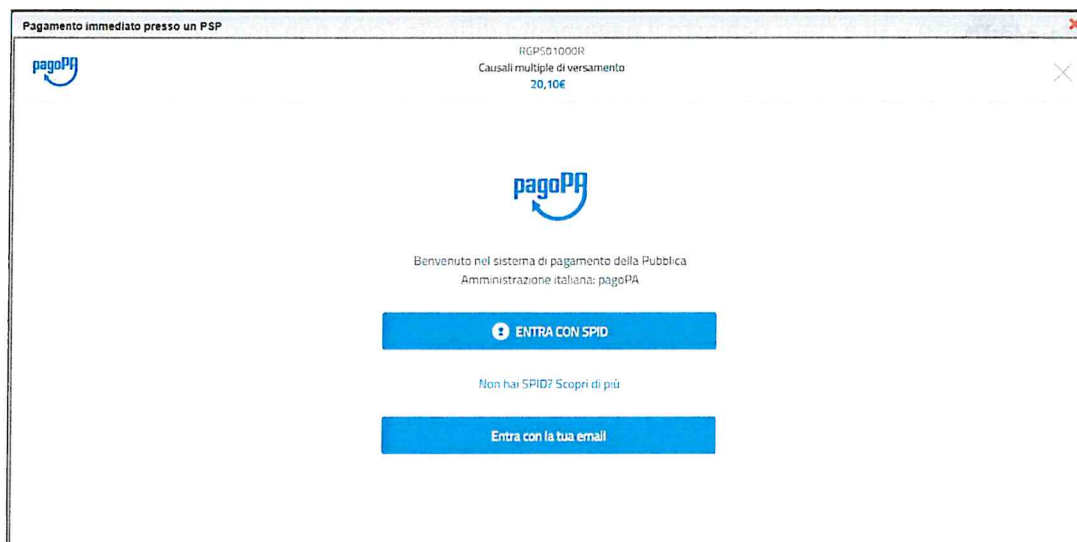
Pagamento immediato presso un PSP

pagoPA

RGPS01000R
Causali multiple di versamento
20,10€

pagoPA

Benvenuto nel sistema di pagamento della Pubblica Amministrazione italiana: pagoPA

ENTRA CON SPID

Non hai SPID? Scopri di più

Entra con la tua email